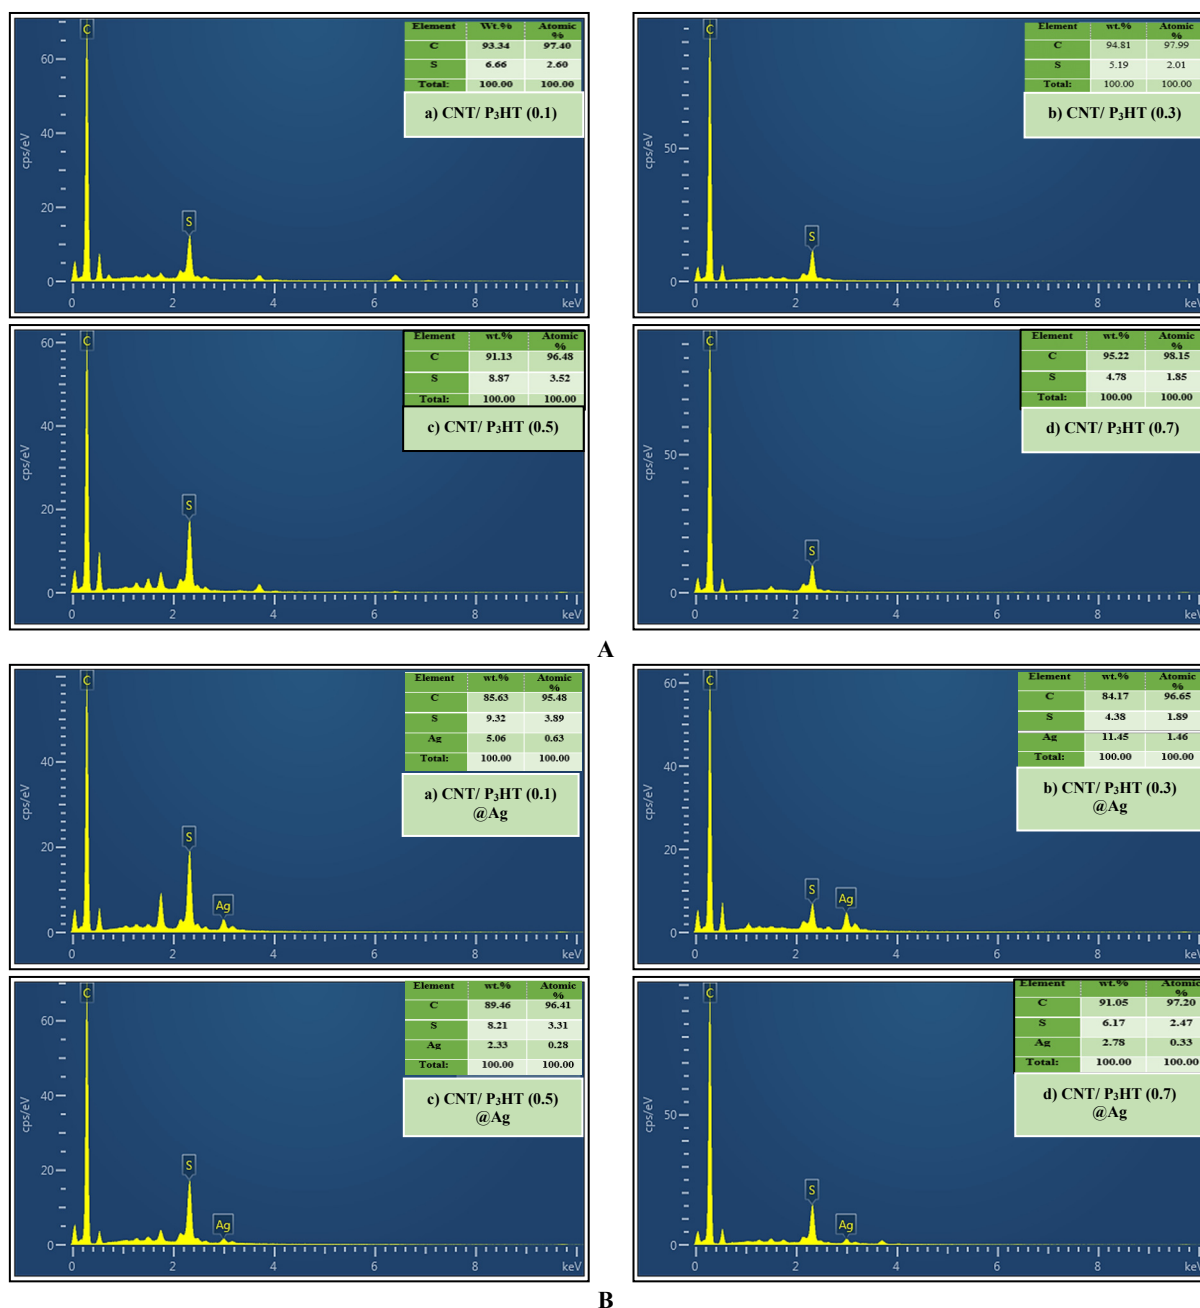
| Element | Wt.% | Atomic % |
|---|---|---|
| C | 93.34 | 97.40 |
| S | 6.66 | 2.60 |
| Total: | 100.00 | 100.00 |

a) CNT/ P$_3$HT (0.1)

60
40
20
0
cps/eV
C
S
0 2 4 6 8 keV

| Element | wt.% | Atomic % |
|---|---|---|
| C | 94.81 | 97.99 |
| S | 5.19 | 2.01 |
| Total: | 100.00 | 100.00 |

b) CNT/ P$_3$HT (0.3)

50
0
cps/eV
C
S
0 2 4 6 8 ke

| Element | wt.% | Atomic % |
|---|---|---|
| C | 91.13 | 96.48 |
| S | 8.87 | 3.52 |
| Total: | 100.00 | 100.00 |

c) CNT/ P$_3$HT (0.5)

60
40
20
0
cps/eV
C
S
0 2 4 6 8 keV

| Element | wt.% | Atomic % |
|---|---|---|
| C | 95.22 | 98.15 |
| S | 4.78 | 1.85 |
| Total: | 100.00 | 100.00 |

d) CNT/ P$_3$HT (0.7)

50
0
cps/eV
C
S
0 2 4 6 8 ke

A

| Element | wt.% | Atomic % |
|---|---|---|
| C | 85.63 | 95.48 |
| S | 9.32 | 3.89 |
| Ag | 5.06 | 0.63 |
| Total: | 100.00 | 100.00 |

a) CNT/ P$_3$HT (0.1) @Ag

40
20
0
cps/eV
C
S
Ag
0 2 4 6 8 keV

| Element | wt.% | Atomic % |
|---|---|---|
| C | 84.17 | 96.65 |
| S | 4.38 | 1.89 |
| Ag | 11.45 | 1.46 |
| Total: | 100.00 | 100.00 |

b) CNT/ P$_3$HT (0.3) @Ag

60
40
20
0
cps/eV
C
S
Ag
0 2 4 6 8 ke

| Element | wt.% | Atomic % |
|---|---|---|
| C | 89.46 | 96.41 |
| S | 8.21 | 3.31 |
| Ag | 2.33 | 0.28 |
| Total: | 100.00 | 100.00 |

c) CNT/ P$_3$HT (0.5) @Ag

60
40
20
0
cps/eV
C
S
Ag
0 2 4 6 8 keV

| Element | wt.% | Atomic % |
|---|---|---|
| C | 91.05 | 97.20 |
| S | 6.17 | 2.47 |
| Ag | 2.78 | 0.33 |
| Total: | 100.00 | 100.00 |

d) CNT/ P$_3$HT (0.7) @Ag

50
0
cps/eV
C
S
Ag
0 2 4 6 8 ke

B